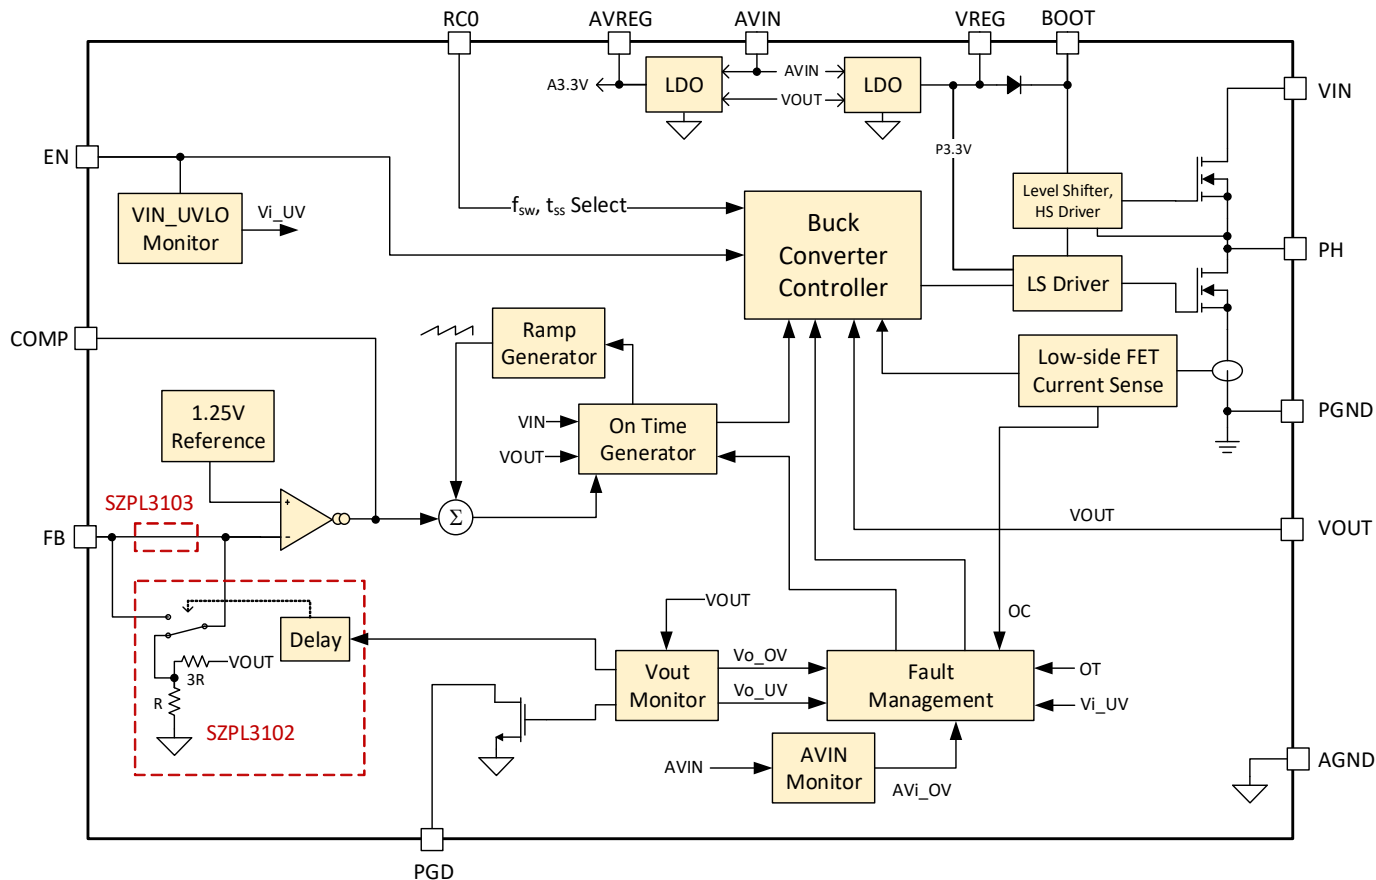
RC0
AVREG
AVIN
VREG
BOOT
A3.3V
LDO
AVIN
VOUT
LDO
VIN
P3.3V
EN
Level Shifter, HS Driver
VIN_UVLO Monitor
Vi_UV
$f_{sw}$, $t_{ss}$ Select
Buck Converter Controller
PH
LS Driver
COMP
Ramp Generator
Low-side FET Current Sense
PGND
1.25V Reference
VIN
VOUT
On Time Generator
SZPL3103
$\Sigma$
FB
VOUT
VOUT
VOUT
OC
Delay
Vout Monitor
Vo_OV
Vo_UV
Fault Management
OT
Vi_UV
VOUT
3R
R
SZPL3102
AVIN
AVIN Monitor
AVi_OV
AGND
PGD